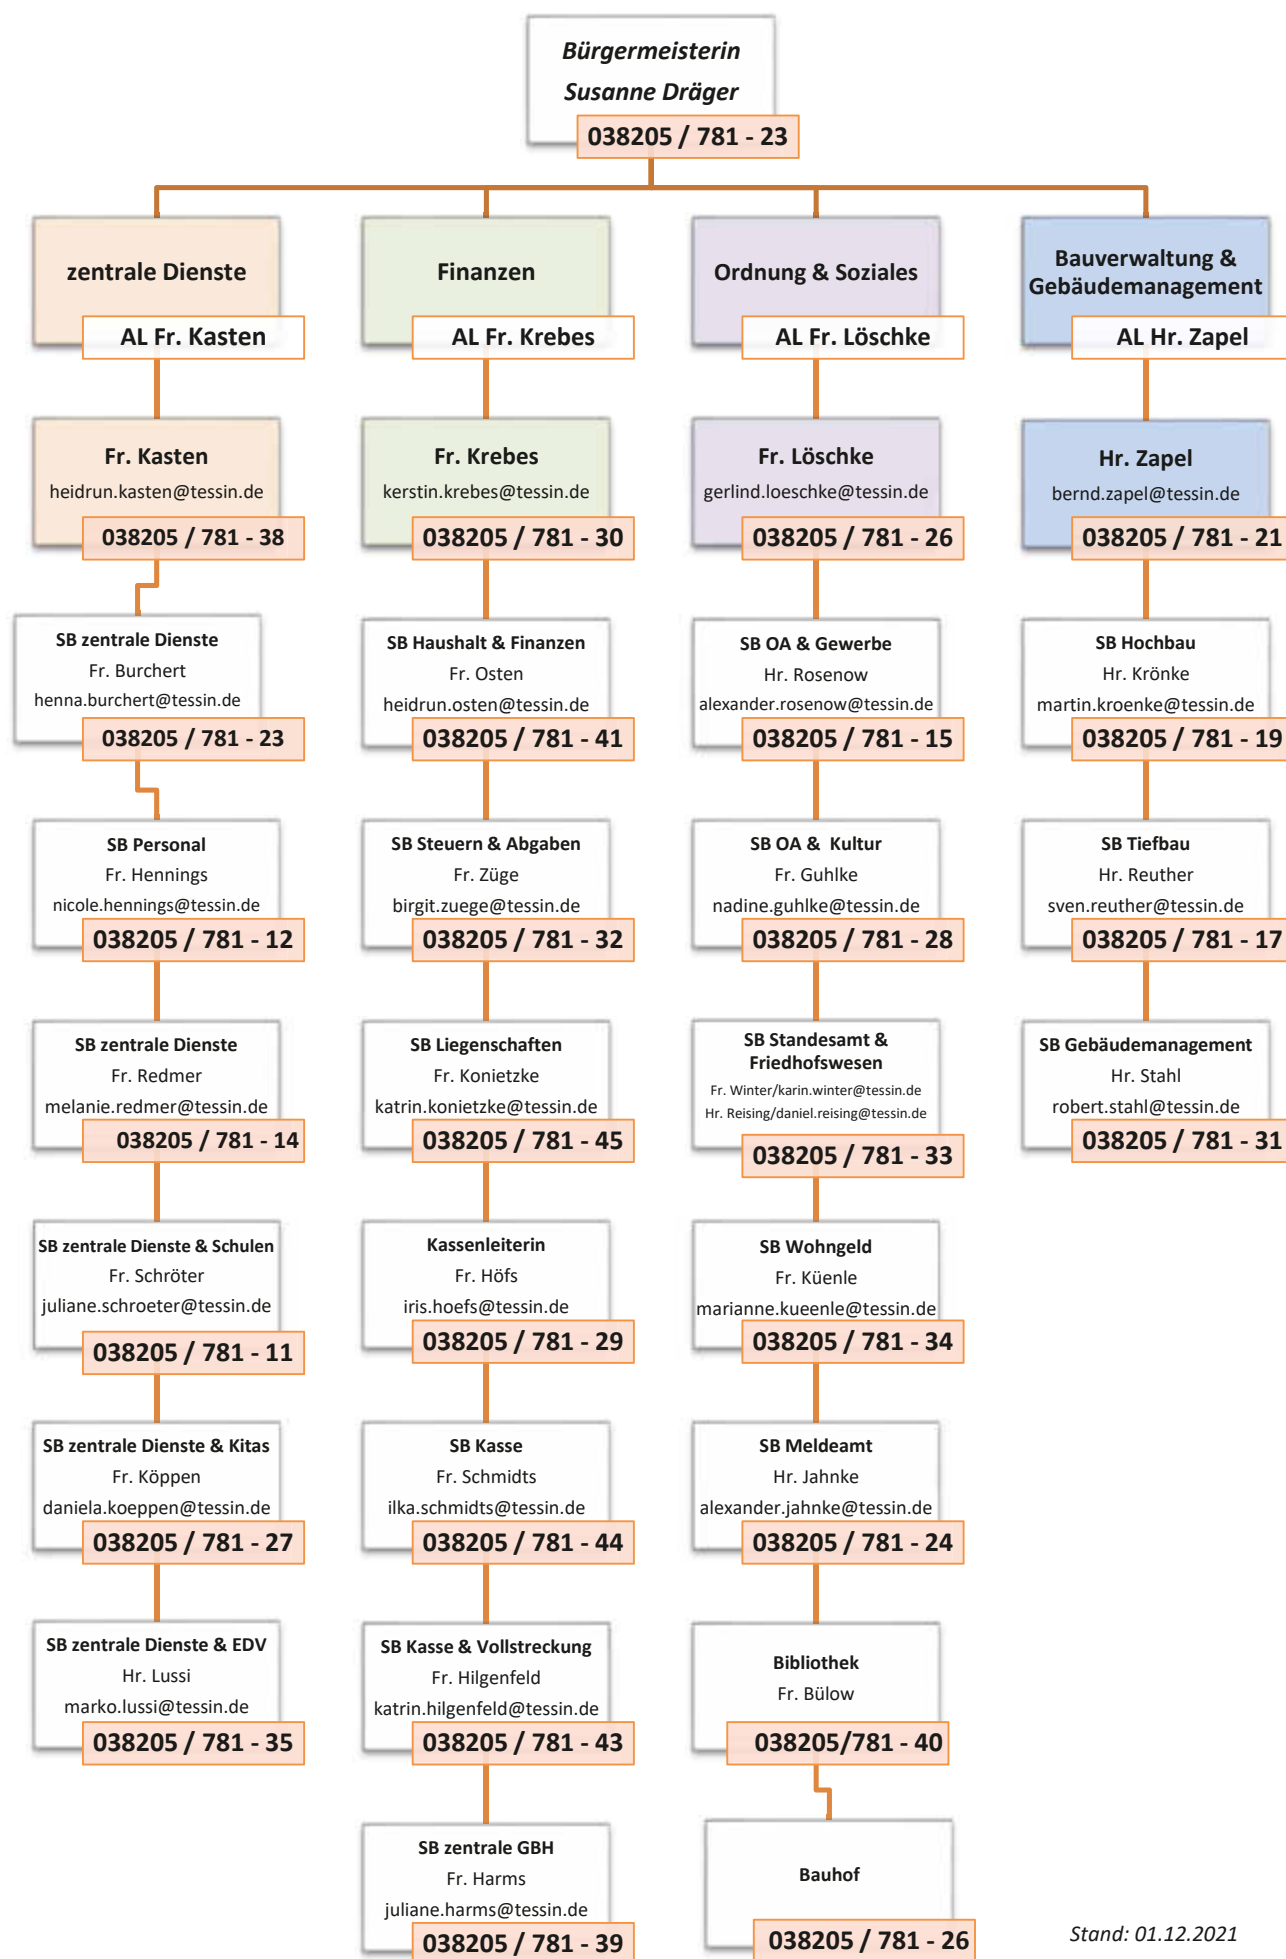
Bürgermeisterin
Susanne Dräger
038205 / 781 - 23

zentrale Dienste
AL Fr. Kasten

Fr. Kasten
heidrun.kasten@tessin.de
038205 / 781 - 38

SB zentrale Dienste
Fr. Burchert
henna.burchert@tessin.de
038205 / 781 - 23

SB Personal
Fr. Hennings
nicole.hennings@tessin.de
038205 / 781 - 12

SB zentrale Dienste
Fr. Redmer
melanie.redmer@tessin.de
038205 / 781 - 14

SB zentrale Dienste & Schulen
Fr. Schröter
juliane.schroeter@tessin.de
038205 / 781 - 11

SB zentrale Dienste & Kitas
Fr. Köppen
daniela.koeppen@tessin.de
038205 / 781 - 27

SB zentrale Dienste & EDV
Hr. Lussi
marko.lussi@tessin.de
038205 / 781 - 35

Finanzen
AL Fr. Krebes

Fr. Krebes
kerstin.krebes@tessin.de
038205 / 781 - 30

SB Haushalt & Finanzen
Fr. Osten
heidrun.osten@tessin.de
038205 / 781 - 41

SB Steuern & Abgaben
Fr. Züge
birgit.zuege@tessin.de
038205 / 781 - 32

SB Liegenschaften
Fr. Konietzke
katrin.konietzke@tessin.de
038205 / 781 - 45

Kassenleiterin
Fr. Höfs
iris.hoefs@tessin.de
038205 / 781 - 29

SB Kasse
Fr. Schmidts
ilka.schmidts@tessin.de
038205 / 781 - 44

SB Kasse & Vollstreckung
Fr. Hilgenfeld
katrin.hilgenfeld@tessin.de
038205 / 781 - 43

SB zentrale GBH
Fr. Harms
juliane.harms@tessin.de
038205 / 781 - 39

Ordnung & Soziales
AL Fr. Löschke

Fr. Löschke
gerlind.loeschke@tessin.de
038205 / 781 - 26

SB OA & Gewerbe
Hr. Rosenow
alexander.rosenow@tessin.de
038205 / 781 - 15

SB OA & Kultur
Fr. Guhlke
nadine.guhlke@tessin.de
038205 / 781 - 28

SB Standesamt & Friedhofswesen
Fr. Winter/karin.winter@tessin.de
Hr. Reising/daniel.reising@tessin.de
038205 / 781 - 33

SB Wohngeld
Fr. Küenle
marianne.kueenle@tessin.de
038205 / 781 - 34

SB Meldeamt
Hr. Jahnke
alexander.jahnke@tessin.de
038205 / 781 - 24

Bibliothek
Fr. Bülow
038205/781 - 40

Bauhof
038205 / 781 - 26

Bauverwaltung & Gebäudemanagement
AL Hr. Zapel

Hr. Zapel
bernd.zapel@tessin.de
038205 / 781 - 21

SB Hochbau
Hr. Krönke
martin.kroenke@tessin.de
038205 / 781 - 19

SB Tiefbau
Hr. Reuther
sven.reuther@tessin.de
038205 / 781 - 17

SB Gebäudemanagement
Hr. Stahl
robert.stahl@tessin.de
038205 / 781 - 31

Stand: 01.12.2021